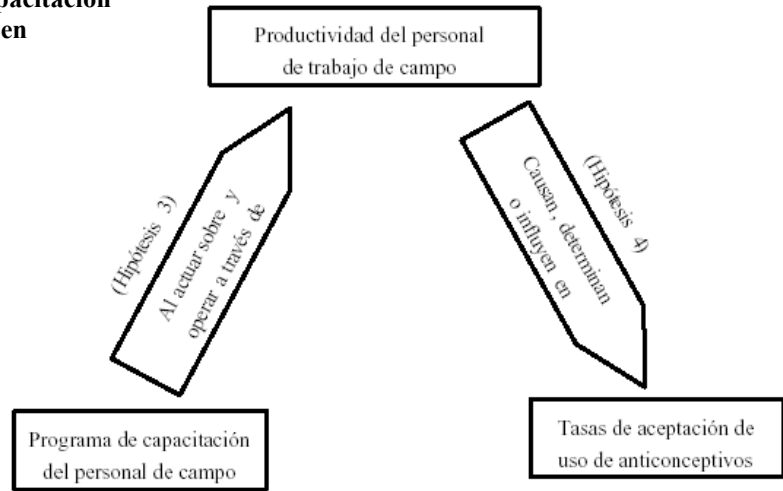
pacitación
en

Productividad del personal de trabajo de campo

(Hipótesis 3)
Al actuar sobre y operar a través de

(Hipótesis 4)
Causan, determinan o influyen en

Programa de capacitación del personal de campo

Tasas de aceptación de uso de anticonceptivos